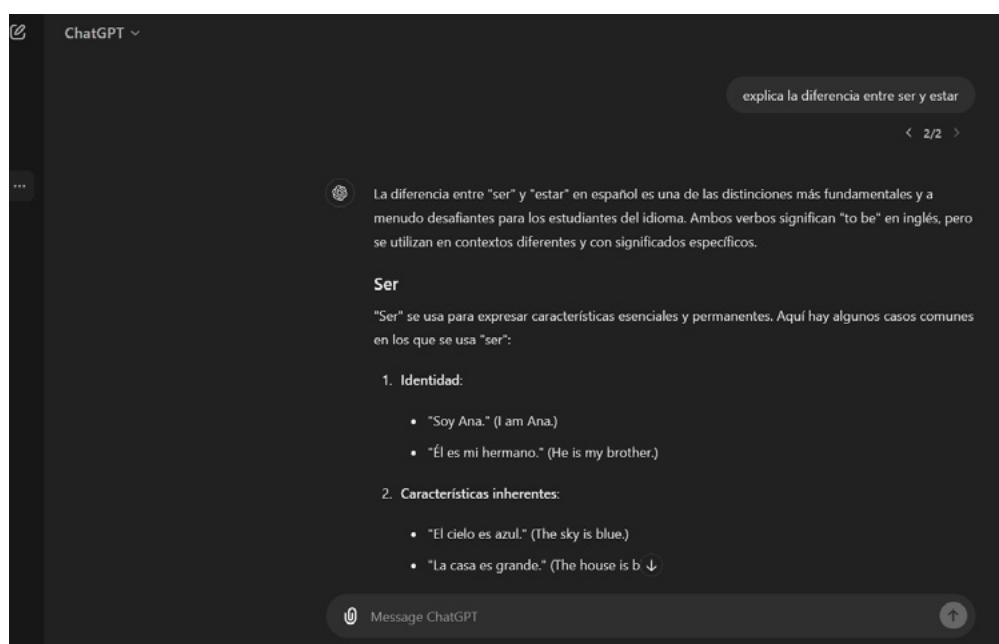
ChatGPT

explica la diferencia entre ser y estar

2/2

La diferencia entre "ser" y "estar" en español es una de las distinciones más fundamentales y a menudo desafiantes para los estudiantes del idioma. Ambos verbos significan "to be" en inglés, pero se utilizan en contextos diferentes y con significados específicos.

Ser

"Ser" se usa para expresar características esenciales y permanentes. Aquí hay algunos casos comunes en los que se usa "ser":

1. Identidad:
- "Soy Ana." (I am Ana.)
- "Él es mi hermano." (He is my brother.)

2. Características inherentes:
- "El cielo es azul." (The sky is blue.)
- "La casa es grande." (The house is b

Message ChatGPT